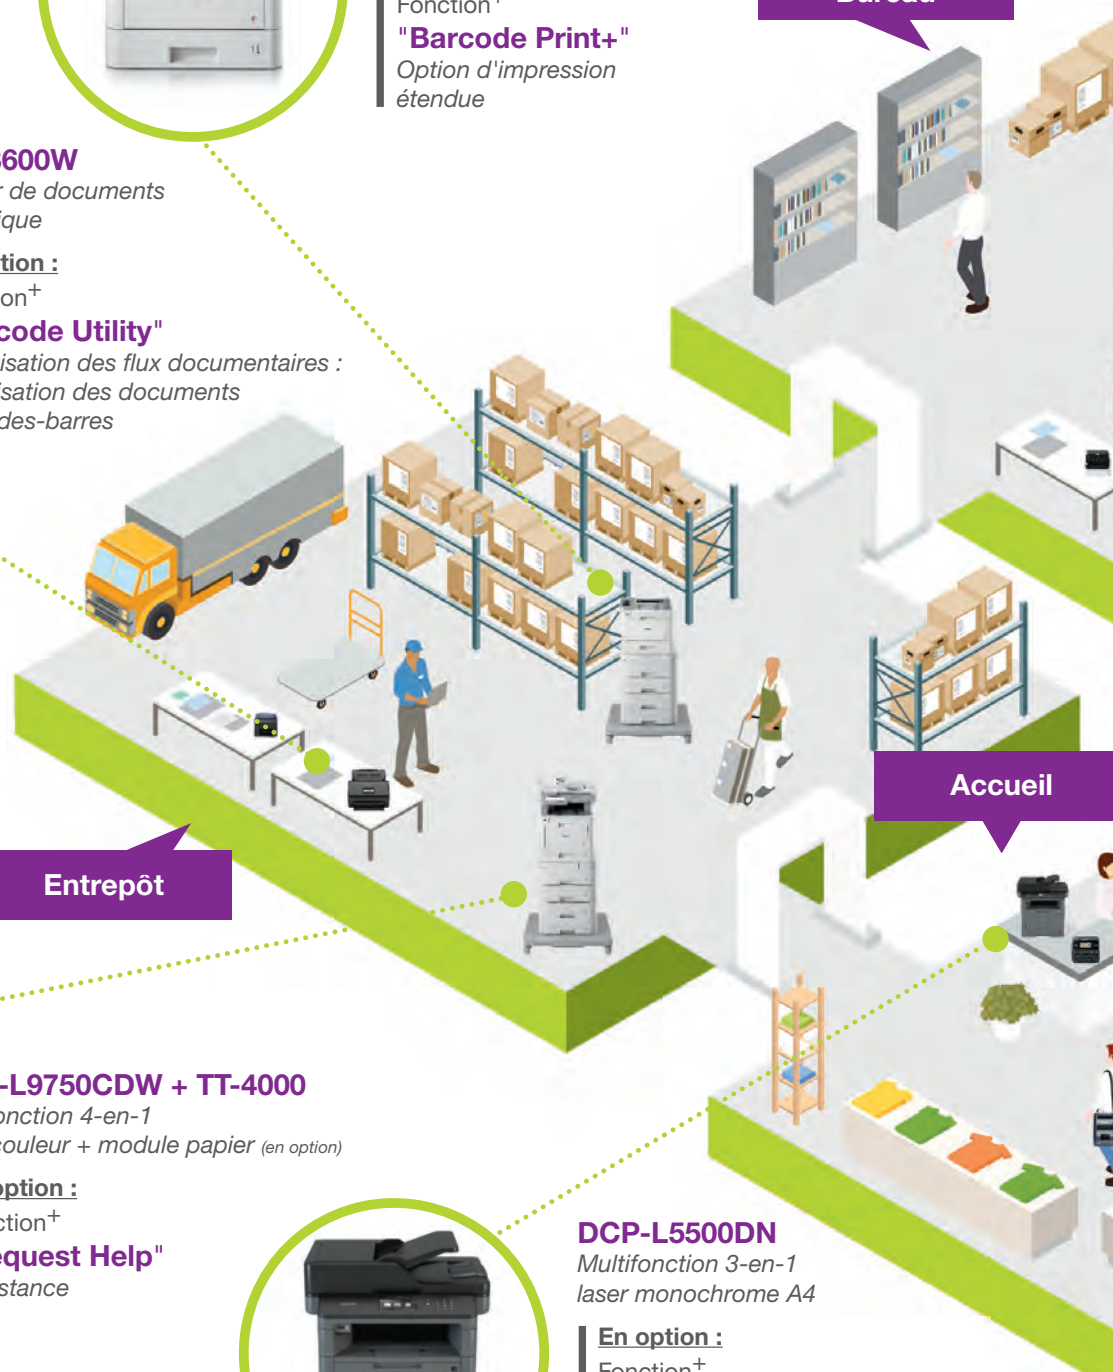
Fonction+
"Barcode Print+"
Option d'impression étendue

Bureau

600W
de documents
ique

tion :
on+
code Utility"
isation des flux documentaires :
isation des documents
des-barres

Accueil

Entrepôt

-L9750CDW + TT-4000
onction 4-en-1
couleur + module papier (en option)

option :
ction+
equest Help"
stance

DCP-L5500DN
Multifonction 3-en-1
laser monochrome A4

En option :
Fonction+